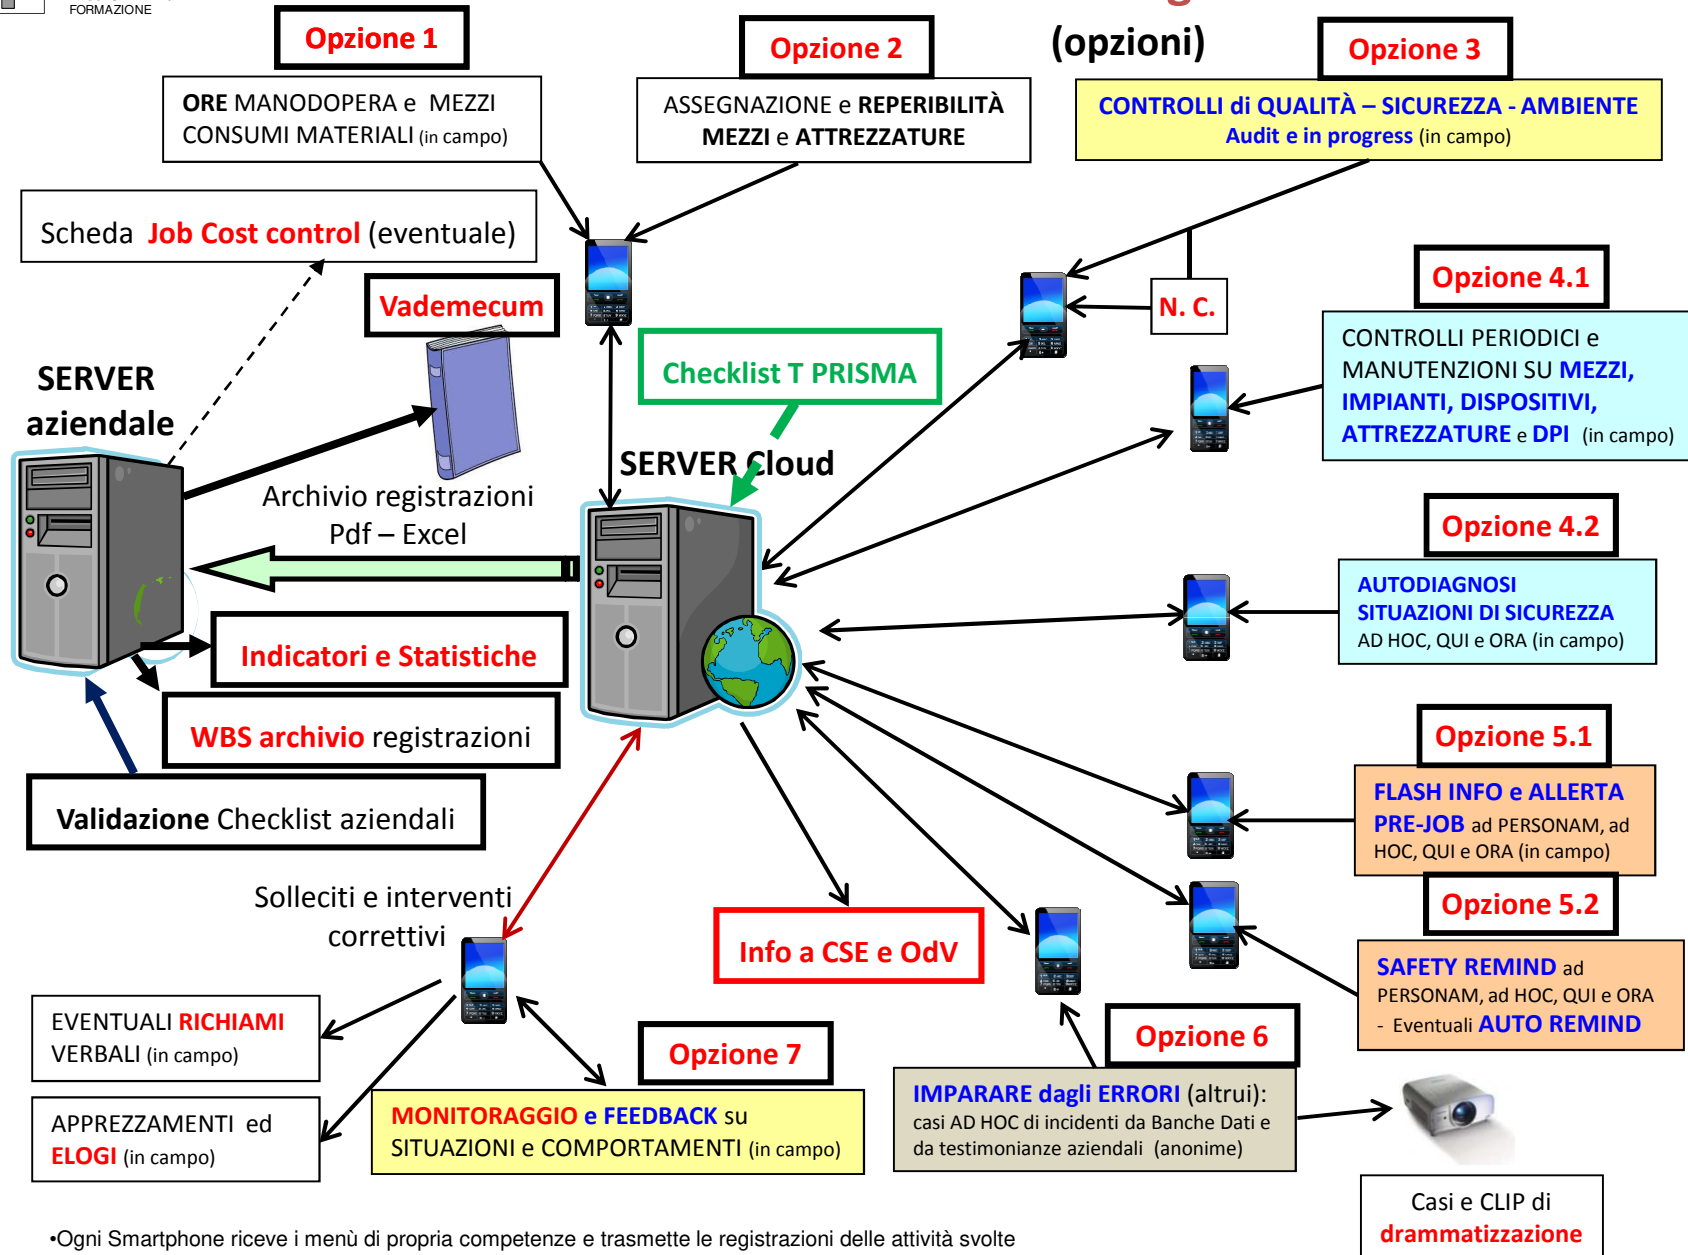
FORMAZIONE

(opzioni)

Opzione 1

ORE MANODOPERA e MEZZI CONSUMI MATERIALI (in campo)

Opzione 2

ASSEGNAZIONE e REPERIBILITÀ MEZZI e ATTREZZATURE

Opzione 3

CONTROLLI di QUALITÀ – SICUREZZA - AMBIENTE Audit e in progress (in campo)

Scheda Job Cost control (eventuale)

Vademecum

N. C.

Opzione 4.1

CONTROLLI PERIODICI e MANUTENZIONI SU MEZZI, IMPIANTI, DISPOSITIVI, ATTREZZATURE e DPI (in campo)

Checklist T PRISMA

SERVER aziendale

SERVER Cloud

Archivio registrazioni Pdf – Excel

Opzione 4.2

AUTODIAGNOSI SITUAZIONI DI SICUREZZA AD HOC, QUI e ORA (in campo)

Indicatori e Statistiche

WBS archivio registrazioni

Validazione Checklist aziendali

Opzione 5.1

FLASH INFO e ALLERTA PRE-JOB ad PERSONAM, ad HOC, QUI e ORA (in campo)

Opzione 5.2

Solleciti e interventi correttivi

Info a CSE e OdV

SAFETY REMIND ad PERSONAM, ad HOC, QUI e ORA
- Eventuali AUTO REMIND

EVENTUALI RICHIAMI VERBALI (in campo)

Opzione 7

Opzione 6

IMPARARE dagli ERRORI (altrui): casi AD HOC di incidenti da Banche Dati e da testimonianze aziendali (anonime)

APPREZZAMENTI ed ELOGI (in campo)

MONITORAGGIO e FEEDBACK su SITUAZIONI e COMPORTAMENTI (in campo)

Casi e CLIP di drammatizzazione

•Ogni Smartphone riceve i menù di propria competenze e trasmette le registrazioni delle attività svolte